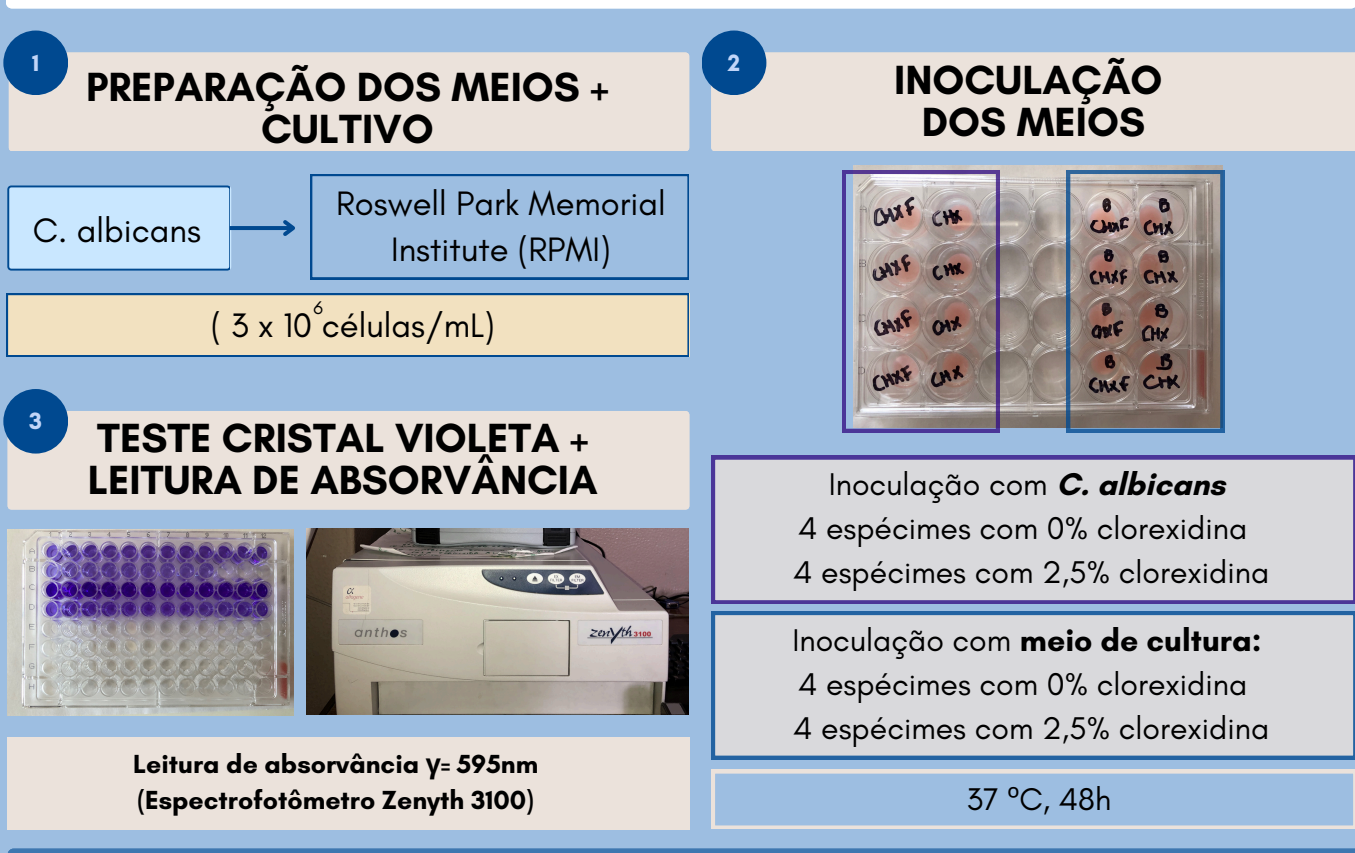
1

PREPARAÇÃO DOS MEIOS + CULTIVO

C. albicans

Roswell Park Memorial Institute (RPMI)

( 3 x $10^6$células/mL)

2

INOCULAÇÃO DOS MEIOS

CHXF CHX
CHXF CHX
CHXF CHX
CHXF CHX

B CHXF B CHX
B CHXF B CHX
B CHXF B CHX
B CHXF B CHX

Inoculação com ***C. albicans***
4 espécimes com 0% clorexidina
4 espécimes com 2,5% clorexidina

Inoculação com **meio de cultura:**
4 espécimes com 0% clorexidina
4 espécimes com 2,5% clorexidina

37 ºC, 48h

3

TESTE CRISTAL VIOLETA + LEITURA DE ABSORVÂNCIA

anthos

Zenyth 3100

**Leitura de absorvância γ= 595nm (Espectrofotômetro Zenyth 3100)**